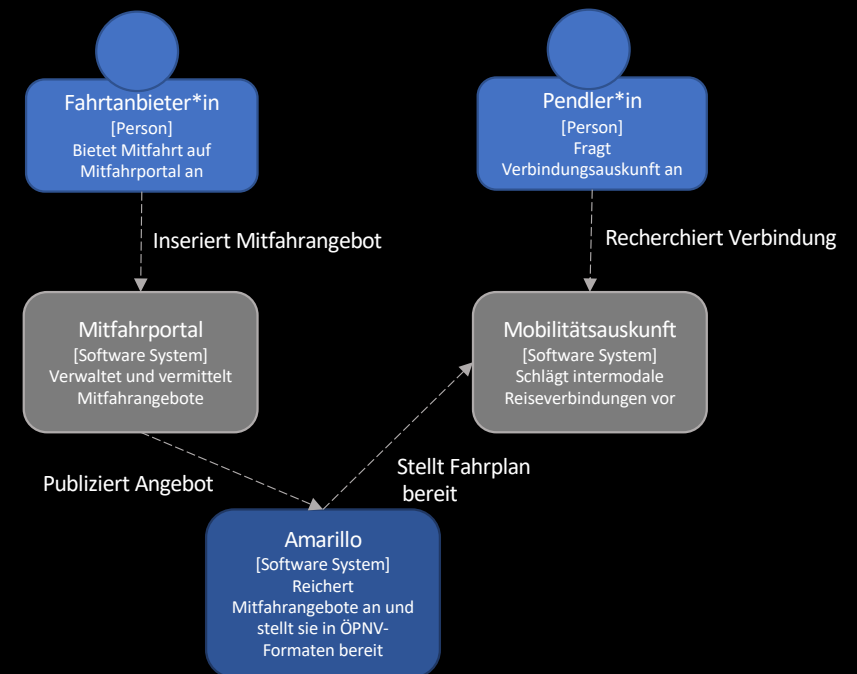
Fahrtanbieter*in
[Person]
Bietet Mitfahrt auf Mitfahrportal an

Pendler*in
[Person]
Fragt Verbindungsauskunft an

Inseriert Mitfahrangebot

Recherchiert Verbindung

Mitfahrportal
[Software System]
Verwaltet und vermittelt Mitfahrangebote

Mobilitätsauskunft
[Software System]
Schlägt intermodale Reiseverbindungen vor

Publiziert Angebot

Stellt Fahrplan bereit

Amarillo
[Software System]
Reichert Mitfahrangebote an und stellt sie in ÖPNV-Formaten bereit